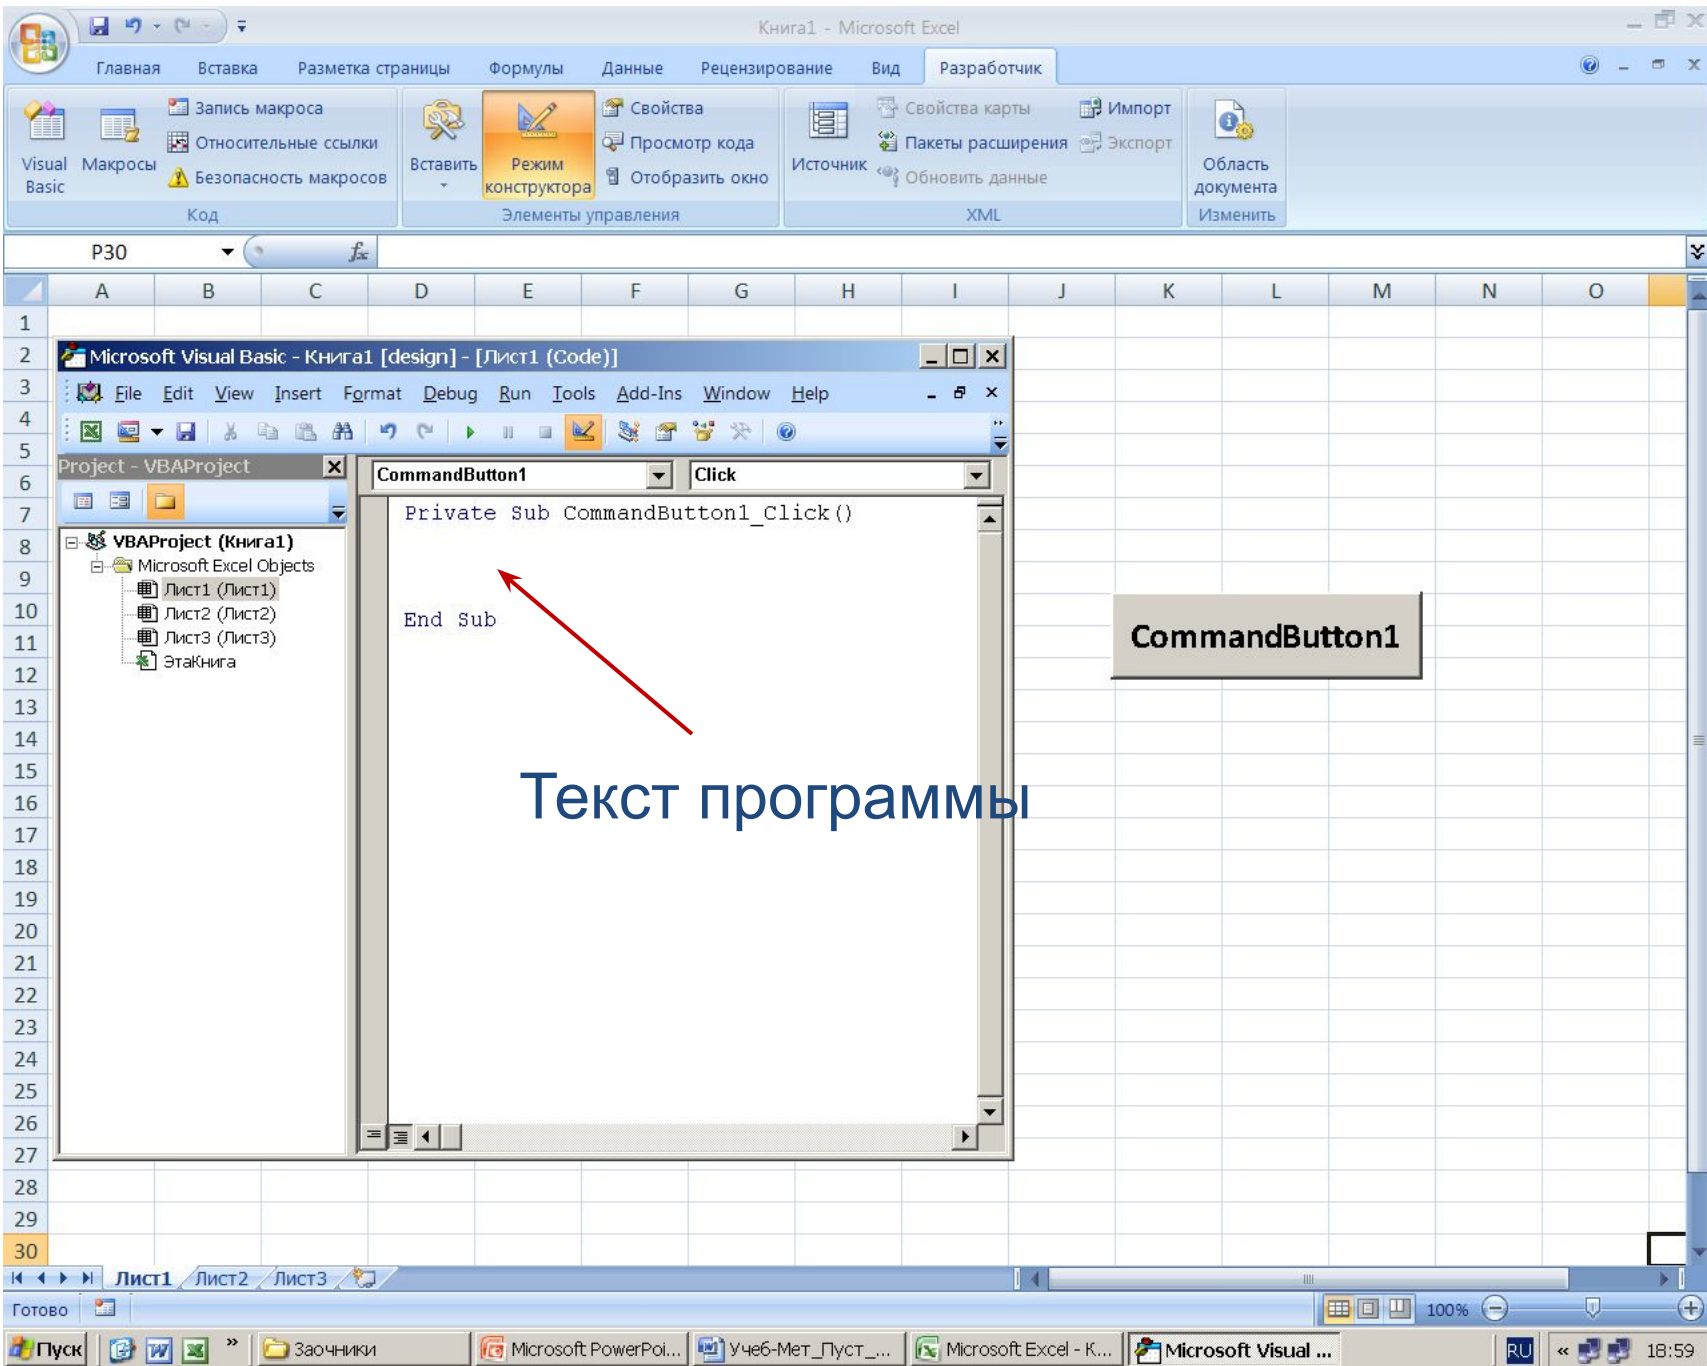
Книга1 - Microsoft Excel

Главная Вставка Разметка страницы Формулы Данные Рецензирование Вид Разработчик

Visual Basic Макросы Запись макроса Относительные ссылки Безопасность макросов Код

Вставить Режим конструктора Свойства Просмотр кода Отобразить окно Элементы управления

Источник Свойства карты Пакеты расширения Обновить данные Импорт Экспорт XML

Область документа Изменить

P30 $f_x$

A B C D E F G H I J K L M N O

1 2 3 4 5 6 7 8 9 10 11 12 13 14 15 16 17 18 19 20 21 22 23 24 25 26 27 28 29 30

Microsoft Visual Basic - Книга1 [design] - [Лист1 (Code)]

File Edit View Insert Format Debug Run Tools Add-Ins Window Help

Project - VBAProject

VBAProject (Книга1)
Microsoft Excel Objects
Лист1 (Лист1)
Лист2 (Лист2)
Лист3 (Лист3)
ЭтаКнига

CommandButton1 Click

Private Sub CommandButton1_Click()

End Sub

CommandButton1

Текст программы

Лист1 Лист2 Лист3

Готово 100%

Пуск Заочники Microsoft PowerPoi... Учеб-Мет_Пуст_... Microsoft Excel - К... Microsoft Visual ... RU 18:59